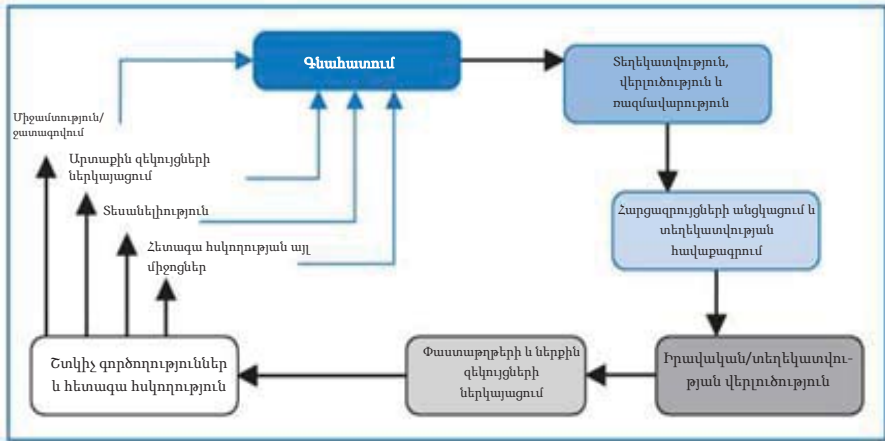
Գնահատում

Տեղեկատվություն, վերլուծություն և ռազմավարություն

Հարցազրույցների անցկացում և տեղեկատվության հավաքագրում

Իրավական/տեղեկատվության վերլուծություն

Փաստաթղթերի և ներքին զեկույցների ներկայացում

Շտկիչ գործողություններ և հետագա հսկողություն

Միջամտություն/ջատագովում

Արտաքին զեկույցների ներկայացում

Տեսանելիություն

Հետագա հսկողության այլ միջոցներ